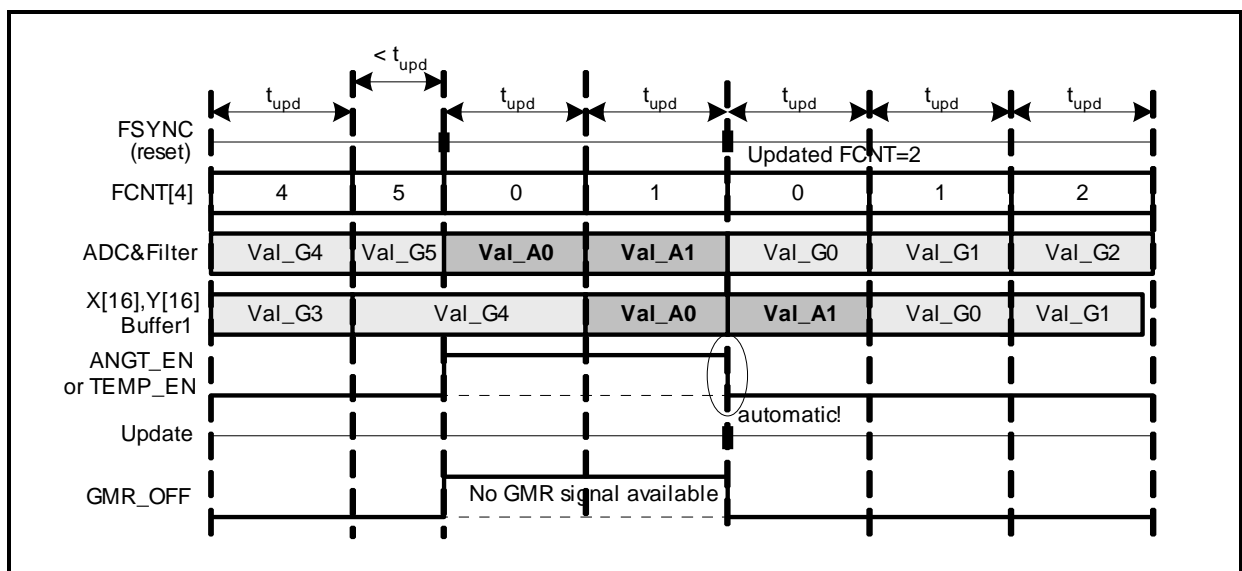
$< t_{upd}$

$t_{upd}$ $t_{upd}$ $t_{upd}$ $t_{upd}$ $t_{upd}$ $t_{upd}$

FSYNC (reset)

Updated FCNT=2

FCNT[4] 4 5 0 1 0 1 2

ADC&Filter Val_G4 Val_G5 **Val_A0** **Val_A1** Val_G0 Val_G1 Val_G2

X[16],Y[16] Buffer1 Val_G3 Val_G4 **Val_A0** **Val_A1** Val_G0 Val_G1

ANGT_EN or TEMP_EN

automatic!

Update

GMR_OFF

No GMR signal available